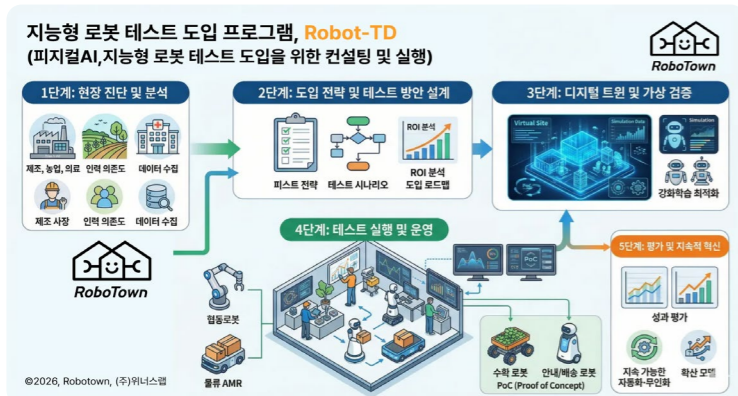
지능형 로봇 테스트 도입 프로그램, Robot-TD
(피지컬AI,지능형 로봇 테스트 도입을 위한 컨설팅 및 실행)

RoboTown

1단계: 현장 진단 및 분석
제조, 농업, 의료
인력 의존도
데이터 수집
제조 사장
인력 의존도
데이터 수집

2단계: 도입 전략 및 테스트 방안 설계
ROI 분석
피스트 전략
테스트 시나리오
ROI 분석 도입 로드맵

3단계: 디지털 트윈 및 가상 검증
Virtual Site
Simulation Data
Simulation
강화학습 최적화

RoboTown

4단계: 테스트 실행 및 운영
PoC
협동로봇
물류 AMR
수확 로봇
안내/배송 로봇
PoC (Proof of Concept)

5단계: 평가 및 지속적 혁신
성과 평가
지속 가능한 자동화·무인화
확산 모델

©2026, Robotown, (주)위너스랩